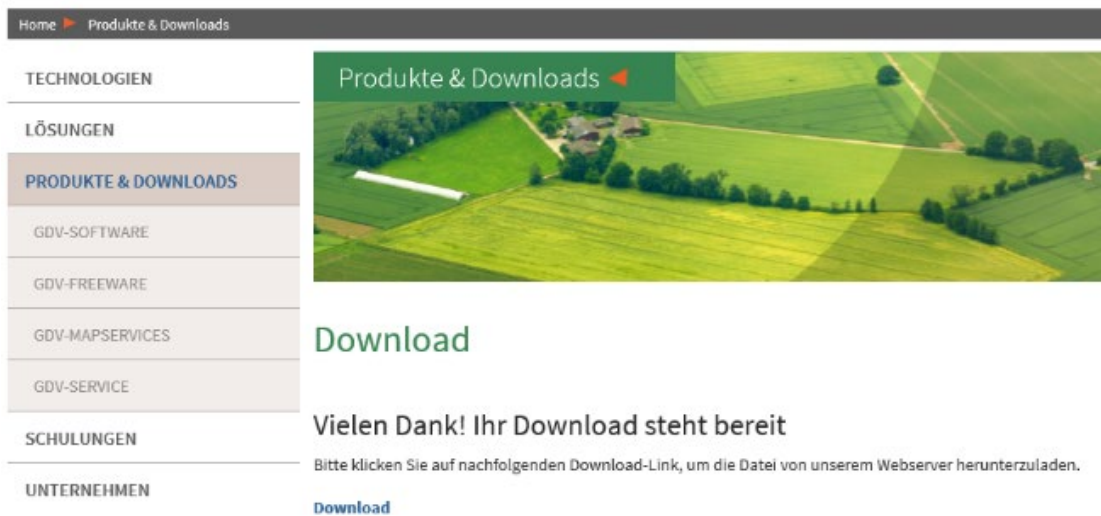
Home Produkte & Downloads

TECHNOLOGIEN

LÖSUNGEN

PRODUKTE & DOWNLOADS

GDV-SOFTWARE

GDV-FREEWARE

GDV-MAPSERVICES

GDV-SERVICE

SCHULUNGEN

UNTERNEHMEN

Produkte & Downloads

Download

Vielen Dank! Ihr Download steht bereit

Bitte klicken Sie auf nachfolgenden Download-Link, um die Datei von unserem Webserver herunterzuladen.

Download